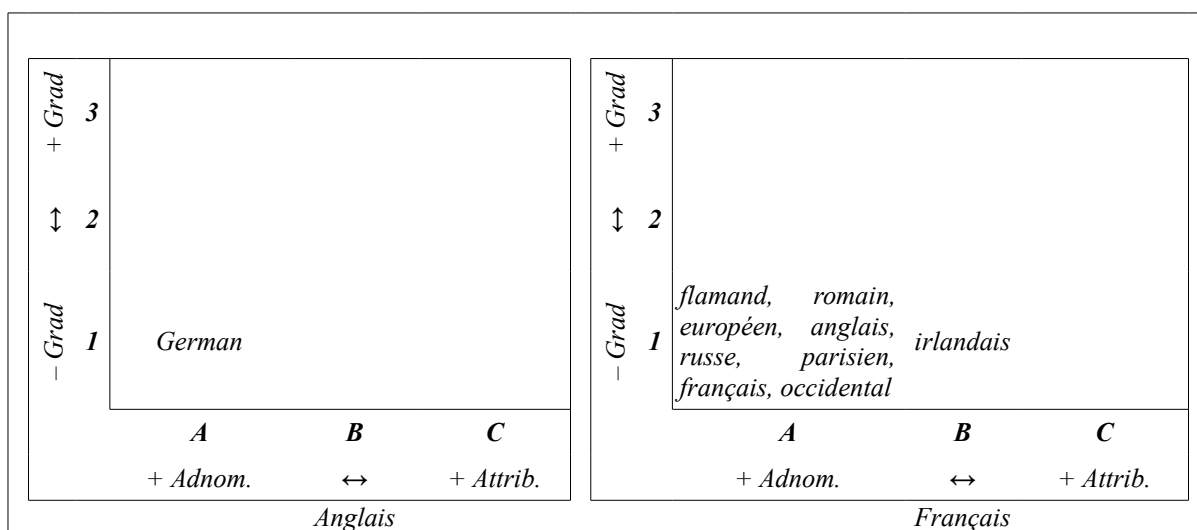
+ Grad 3
↕ 2
– Grad 1 German

A B C
+ Adnom. ↔ + Attrib.

Anglais

+ Grad 3
↕ 2
– Grad 1 flamand, romain, européen, anglais, russe, parisien, français, occidental irlandais

A B C
+ Adnom. ↔ + Attrib.

Français